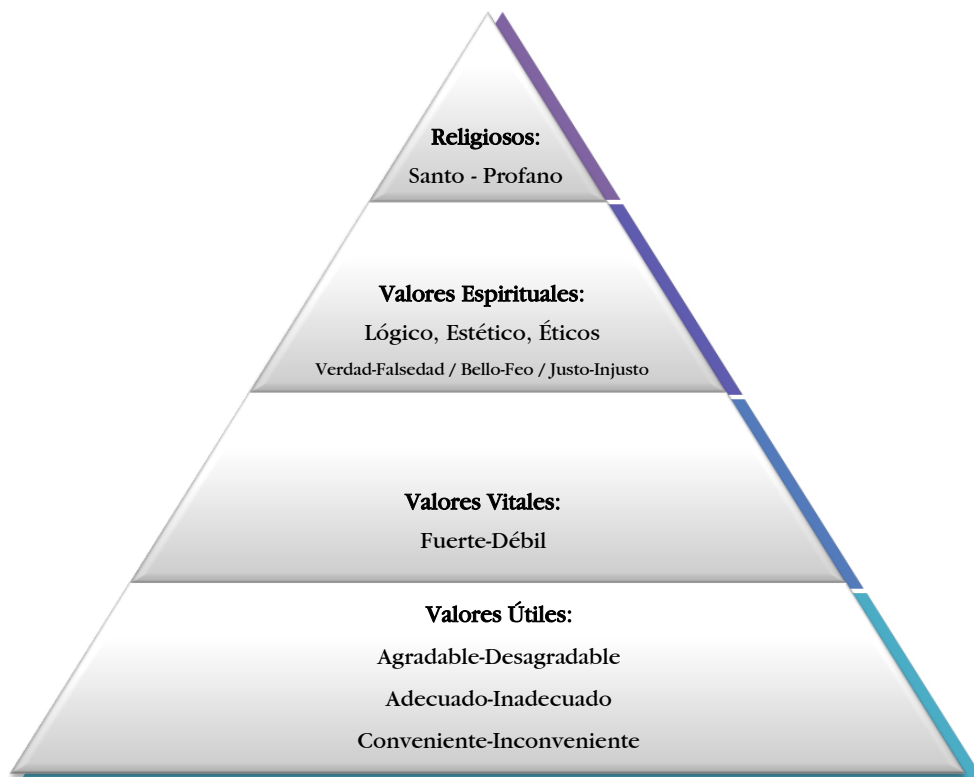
Religiosos:
Santo - Profano

Valores Espirituales:
Lógico, Estético, Éticos
Verdad-Falsedad / Bello-Feo / Justo-Injusto

Valores Vitales:
Fuerte-Débil

Valores Útiles:
Agradable-Desagradable
Adecuado-Inadecuado
Conveniente-Inconveniente